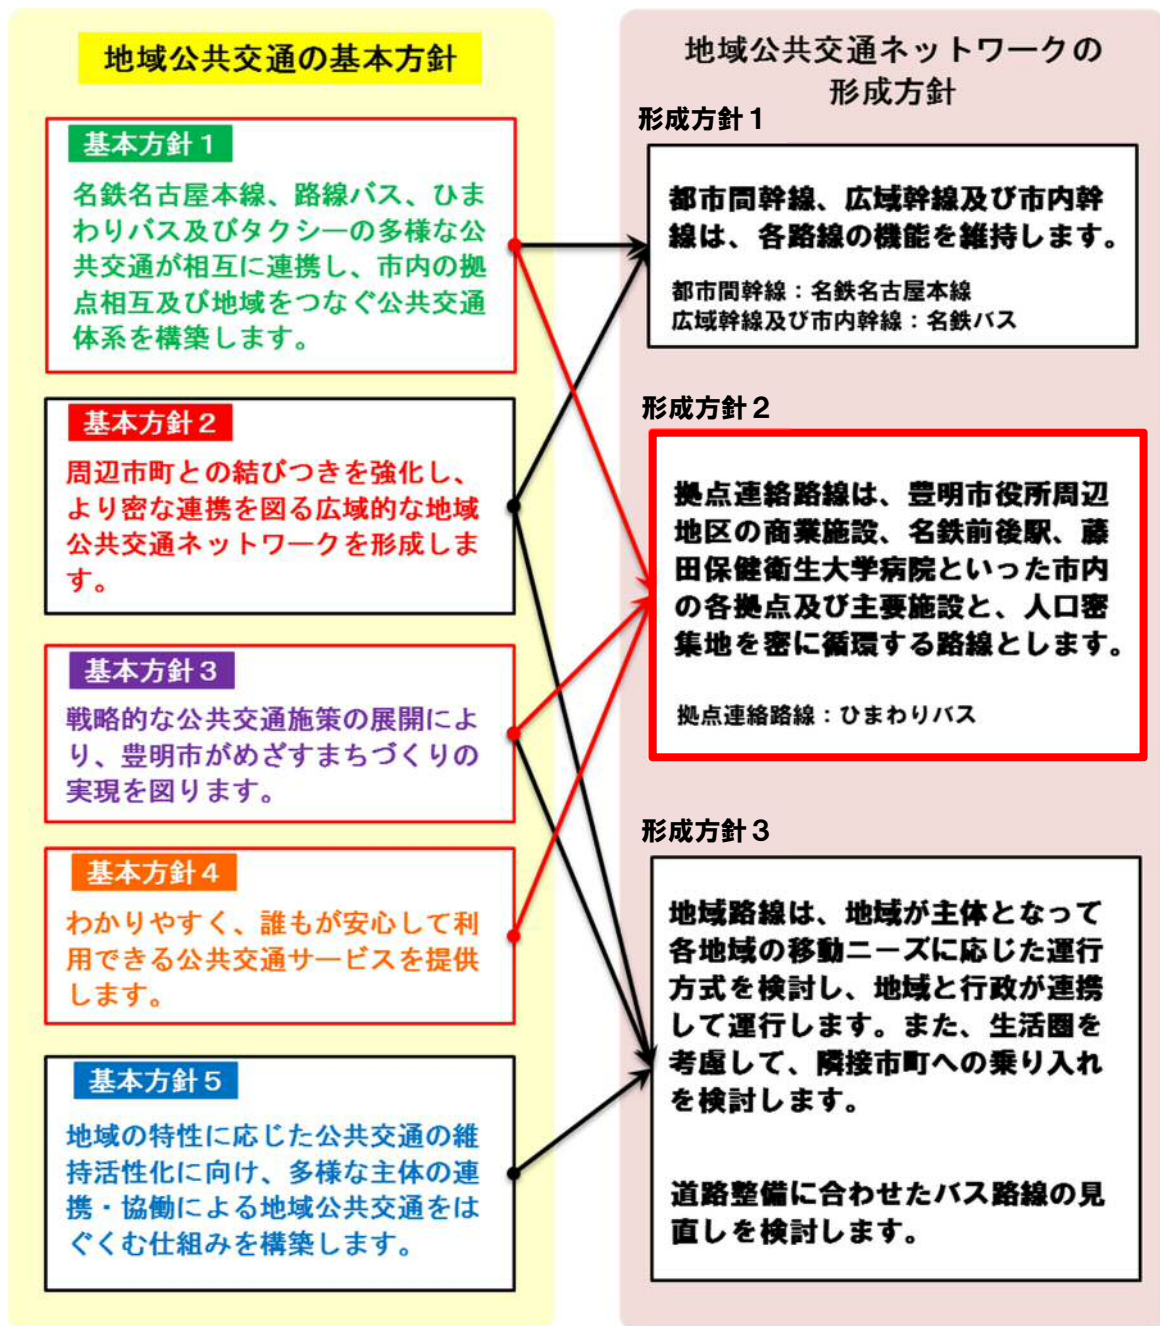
地域公共交通の基本方針

基本方針１
名鉄名古屋本線、路線バス、ひまわりバス及びタクシーの多様な公共交通が相互に連携し、市内の拠点相互及び地域をつなぐ公共交通体系を構築します。

基本方針２
周辺市町との結びつきを強化し、より密な連携を図る広域的な地域公共交通ネットワークを形成します。

基本方針３
戦略的な公共交通施策の展開により、豊明市がめざすまちづくりの実現を図ります。

基本方針４
わかりやすく、誰もが安心して利用できる公共交通サービスを提供します。

基本方針５
地域の特性に応じた公共交通の維持活性化に向け、多様な主体の連携・協働による地域公共交通をはぐくむ仕組みを構築します。

地域公共交通ネットワークの形成方針

形成方針１
都市間幹線、広域幹線及び市内幹線は、各路線の機能を維持します。

都市間幹線：名鉄名古屋本線
広域幹線及び市内幹線：名鉄バス

形成方針２
拠点連絡路線は、豊明市役所周辺地区の商業施設、名鉄前後駅、藤田保健衛生大学病院といった市内の各拠点及び主要施設と、人口密集地を密に循環する路線とします。

拠点連絡路線：ひまわりバス

形成方針３
地域路線は、地域が主体となって各地域の移動ニーズに応じた運行方式を検討し、地域と行政が連携して運行します。また、生活圏を考慮して、隣接市町への乗り入れを検討します。

道路整備に合わせたバス路線の見直しを検討します。